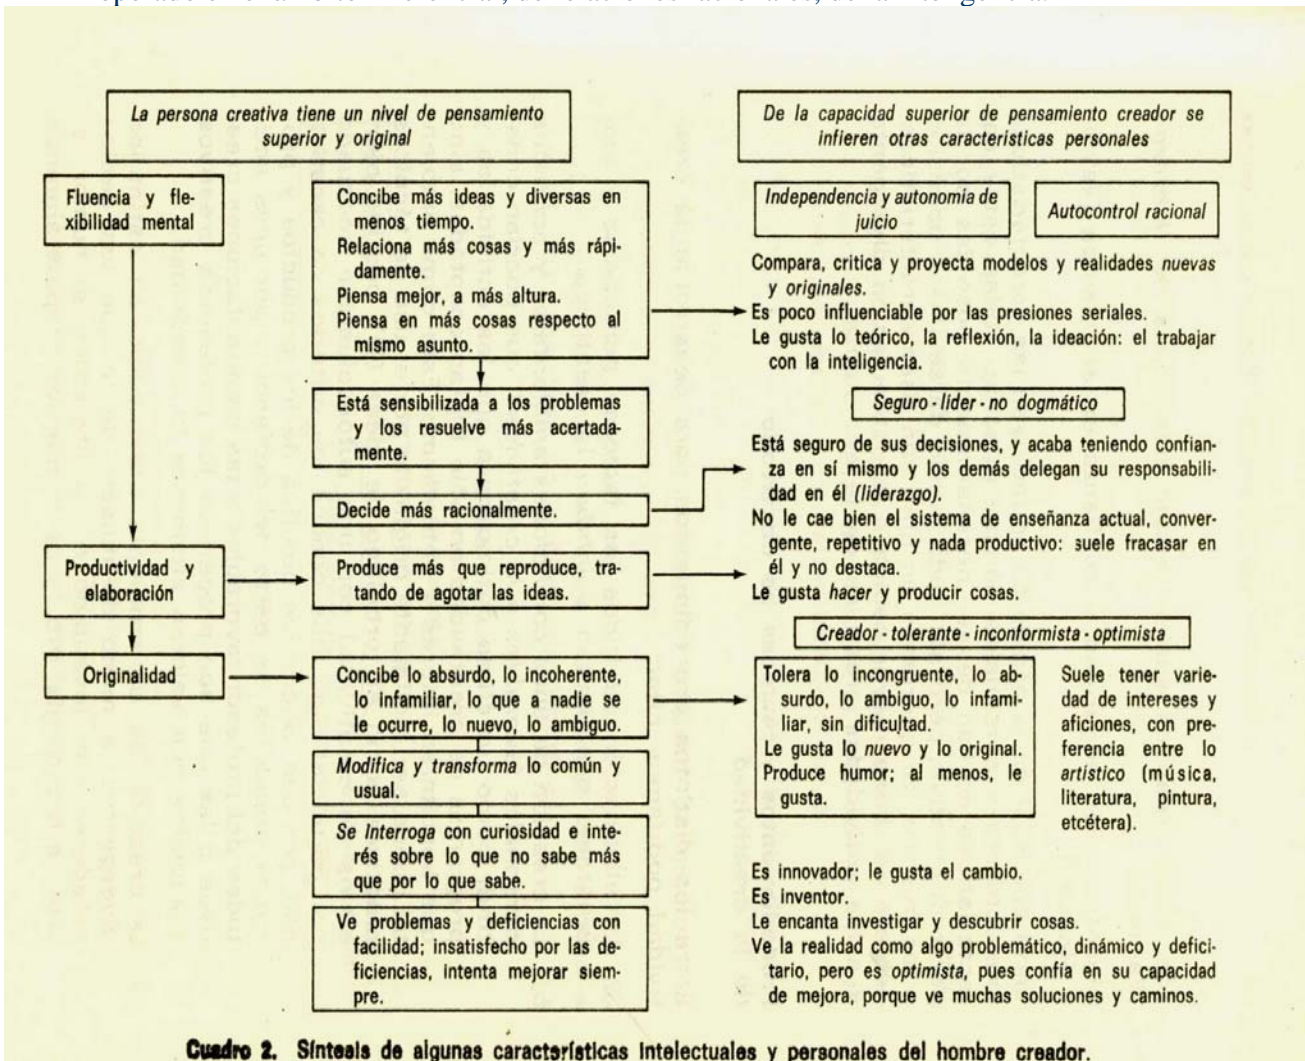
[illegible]

La persona creativa tiene un nivel de pensamiento superior y original

De la capacidad superior de pensamiento creador se infieren otras características personales

Fluencia y flexibilidad mental

Concibe más ideas y diversas en menos tiempo.
Relaciona más cosas y más rápidamente.
Piensa mejor, a más altura.
Piensa en más cosas respecto al mismo asunto.

Independencia y autonomía de juicio

Autocontrol racional

Compara, critica y proyecta modelos y realidades nuevas y originales.
Es poco influenciable por las presiones seriales.
Le gusta lo teórico, la reflexión, la ideación: el trabajar con la inteligencia.

Está sensibilizada a los problemas y los resuelve más acertadamente.

Seguro - líder - no dogmático

Decide más racionalmente.

Está seguro de sus decisiones, y acaba teniendo confianza en sí mismo y los demás delegan su responsabilidad en él (liderazgo).
No le cae bien el sistema de enseñanza actual, convergente, repetitivo y nada productivo: suele fracasar en él y no destaca.
Le gusta hacer y producir cosas.

Productividad y elaboración

Produce más que reproduce, tratando de agotar las ideas.

Creador - tolerante - inconformista - optimista

Originalidad

Concibe lo absurdo, lo incoherente, lo infamiliar, lo que a nadie se le ocurre, lo nuevo, lo ambiguo.

Modifica y transforma lo común y usual.

Se interroga con curiosidad e interés sobre lo que no sabe más que por lo que sabe.

Ve problemas y deficiencias con facilidad; insatisfecho por las deficiencias, intenta mejorar siempre.

Tolera lo incongruente, lo absurdo, lo ambiguo, lo infamiliar, sin dificultad.
Le gusta lo nuevo y lo original.
Produce humor; al menos, le gusta.

Suele tener variedad de intereses y aficiones, con preferencia entre lo artístico (música, literatura, pintura, etcétera).

Es innovador; le gusta el cambio.
Es inventor.
Le encanta investigar y descubrir cosas.
Ve la realidad como algo problemático, dinámico y deficitario, pero es optimista, pues confía en su capacidad de mejora, porque ve muchas soluciones y caminos.

Cuadro 2. Síntesis de algunas características intelectuales y personales del hombre creador.